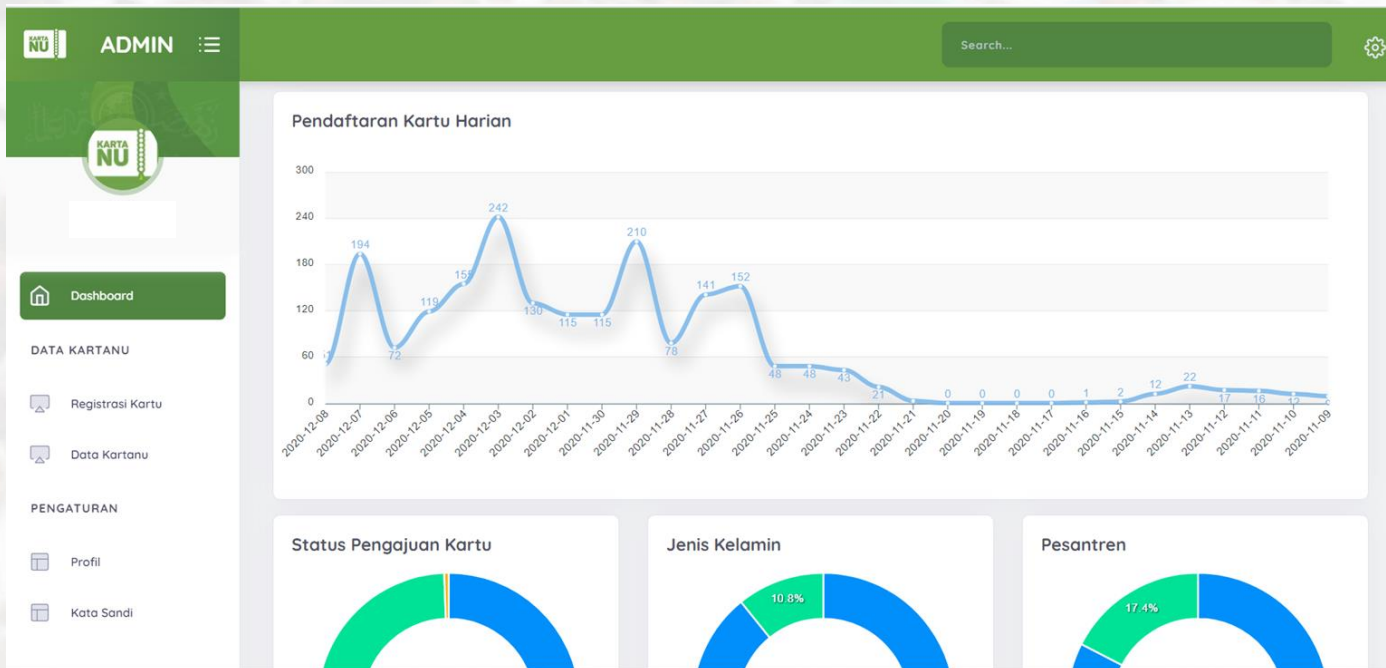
KARTA NU ADMIN

Search...

KARTA NU

Dashboard

DATA KARTANU

Registrasi Kartu

Data Kartanu

PENGATURAN

Profil

Kata Sandi

Pendaftaran Kartu Harian

300
240
180
120
60
0

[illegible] 194 72 119 155 242 130 115 115 210 78 141 152 48 48 43 21 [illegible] 0 0 0 0 1 2 12 22 17 16 12 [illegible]

2020-12-08 2020-12-07 2020-12-06 2020-12-05 2020-12-04 2020-12-03 2020-12-02 2020-12-01 2020-11-30 2020-11-29 2020-11-28 2020-11-27 2020-11-26 2020-11-25 2020-11-24 2020-11-23 2020-11-22 2020-11-21 2020-11-20 2020-11-19 2020-11-18 2020-11-17 2020-11-16 2020-11-15 2020-11-14 2020-11-13 2020-11-12 2020-11-11 2020-11-10 2020-11-09

Status Pengajuan Kartu

Jenis Kelamin

10.8%

Pesantren

17.4%